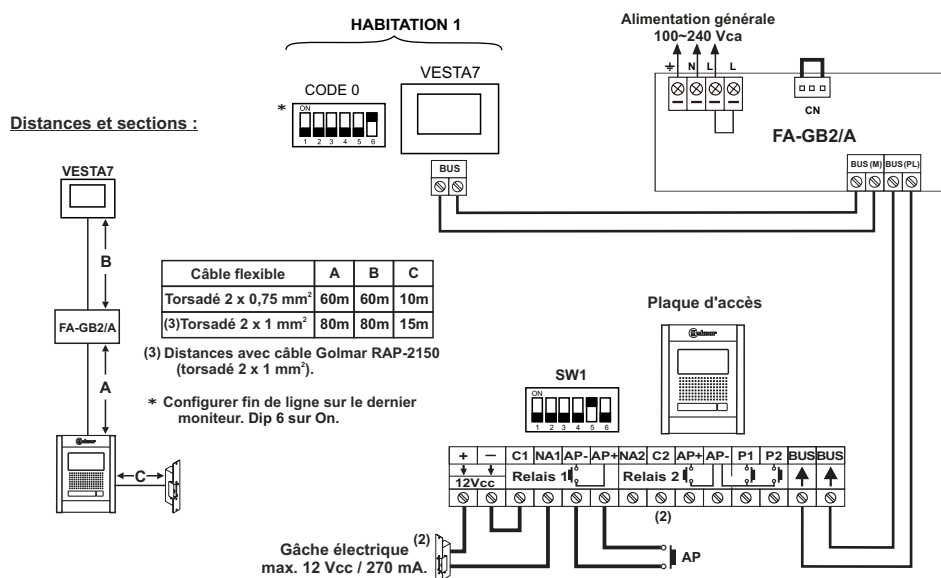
HABITATION 1

Alimentation générale
100~240 Vca

CODE 0

VESTA7

ON
1 2 3 4 5 6

*

BUS

N L L

CN

FA-GB2/A

BUS (M) BUS (PL)

Distances et sections :

VESTA7

B

FA-GB2/A

A

C

| Câble flexible | A | B | C |
|---|---|---|---|
| Torsadé 2 x 0,75 mm² | 60m | 60m | 10m |
| (3)Torsadé 2 x 1 mm² | 80m | 80m | 15m |

(3) Distances avec câble Golmar RAP-2150 (torsadé 2 x 1 mm²).

* Configurer fin de ligne sur le dernier moniteur. Dip 6 sur On.

Plaque d'accès

SW1

ON
1 2 3 4 5 6

+ — C1 NA1 AP- AP+ NA2 C2 AP+ AP- P1 P2 BUS BUS
12Vcc Relais 1 Relais 2

(2)

Gâche électrique (2)
max. 12 Vcc / 270 mA.

AP